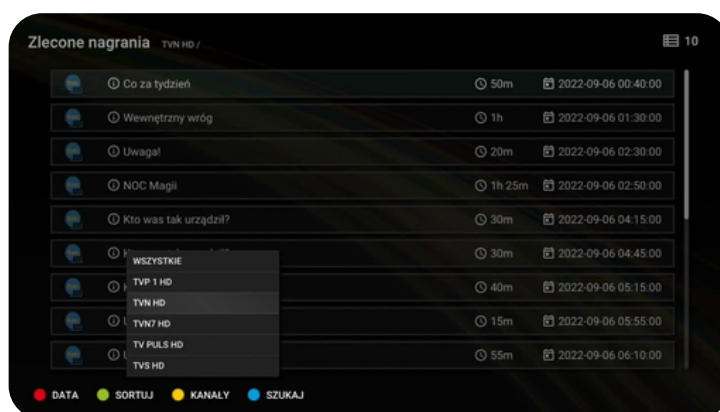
Zlecone nagrania TVN HD /

10

| | | |
|---|---|---|
| Co za tydzień | 50m | 2022-09-06 00:40:00 |
| Wewnętrzny wróg | 1h | 2022-09-06 01:30:00 |
| Uwaga! | 20m | 2022-09-06 02:30:00 |
| NOC Magii | 1h 25m | 2022-09-06 02:50:00 |
| Kto was tak urządził? | 30m | 2022-09-06 04:15:00 |
| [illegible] | 30m | 2022-09-06 04:45:00 |
| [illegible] | 40m | 2022-09-06 05:15:00 |
| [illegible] | 15m | 2022-09-06 05:55:00 |
| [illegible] | 55m | 2022-09-06 06:10:00 |

WSZYSTKIE
TVP 1 HD
TVN HD
TVN7 HD
TV PULS HD
TVS HD

DATA SORTUJ KANAŁY SZUKAJ